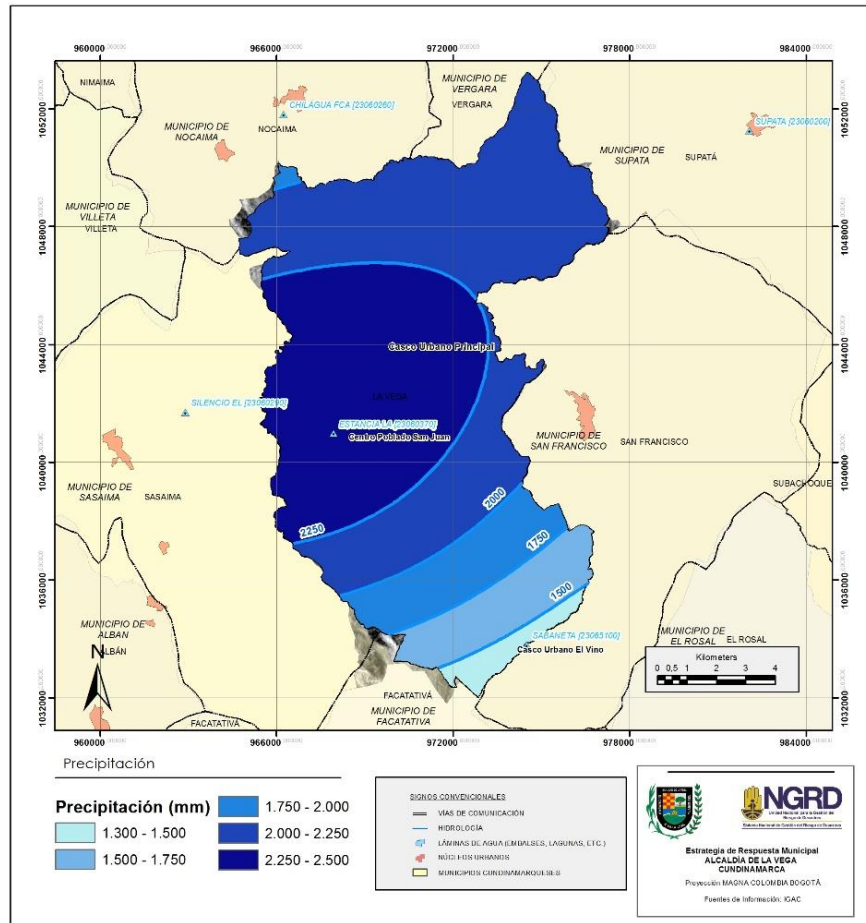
960000 966000 972000 978000 984000

NIMAIMA
MUNICIPIO DE VERGARA
VERGARA
CHILAGUA FCA [23060260]
MUNICIPIO DE NOCAIMA
NOCAIMA
SUPATA [23060200]
MUNICIPIO DE SUPATA
SUPATÁ
MUNICIPIO DE VILLETA
VILLETA
Casco Urbano Principal
LA VEGA
SILENCIO EL [23060290]
ESTANCIA LA [23060170]
Centro Poblado San Juan
MUNICIPIO DE SAN FRANCISCO
SAN FRANCISCO
MUNICIPIO DE SASAIMA
SASAIMA
SUBACHOQUE
2250
2000
1750
1500
MUNICIPIO DE ALBAN
ALBÁN
SABANETA [23065100]
Casco Urbano El Vino
MUNICIPIO DE EL ROSAL
EL ROSAL
N
Kilometers
0 0,5 1 2 3 4
FACATATIVÁ
MUNICIPIO DE FACATATIVA
FACATATIVÁ

1052000 1048000 1044000 1040000 1036000 1032000

Precipitación

Precipitación (mm)

| | |
|---|---|
| 1.300 - 1.500 | 1.750 - 2.000 |
| 1.500 - 1.750 | 2.000 - 2.250 |
| | 2.250 - 2.500 |

SIGNOS CONVENCIONALES
VÍAS DE COMUNICACIÓN
HIDROLOGÍA
LÁMINAS DE AGUA (EMBALSES, LAGUNAS, ETC.)
NÚCLEOS URBANOS
MUNICIPIOS CUNDINAMARQUESES

NGRD
Estrategia de Respuesta Municipal
ALCALDÍA DE LA VEGA
CUNDINAMARCA
Proyección MAGNA COLOMBIA BOGOTÁ
Fuentes de Información: IGAC